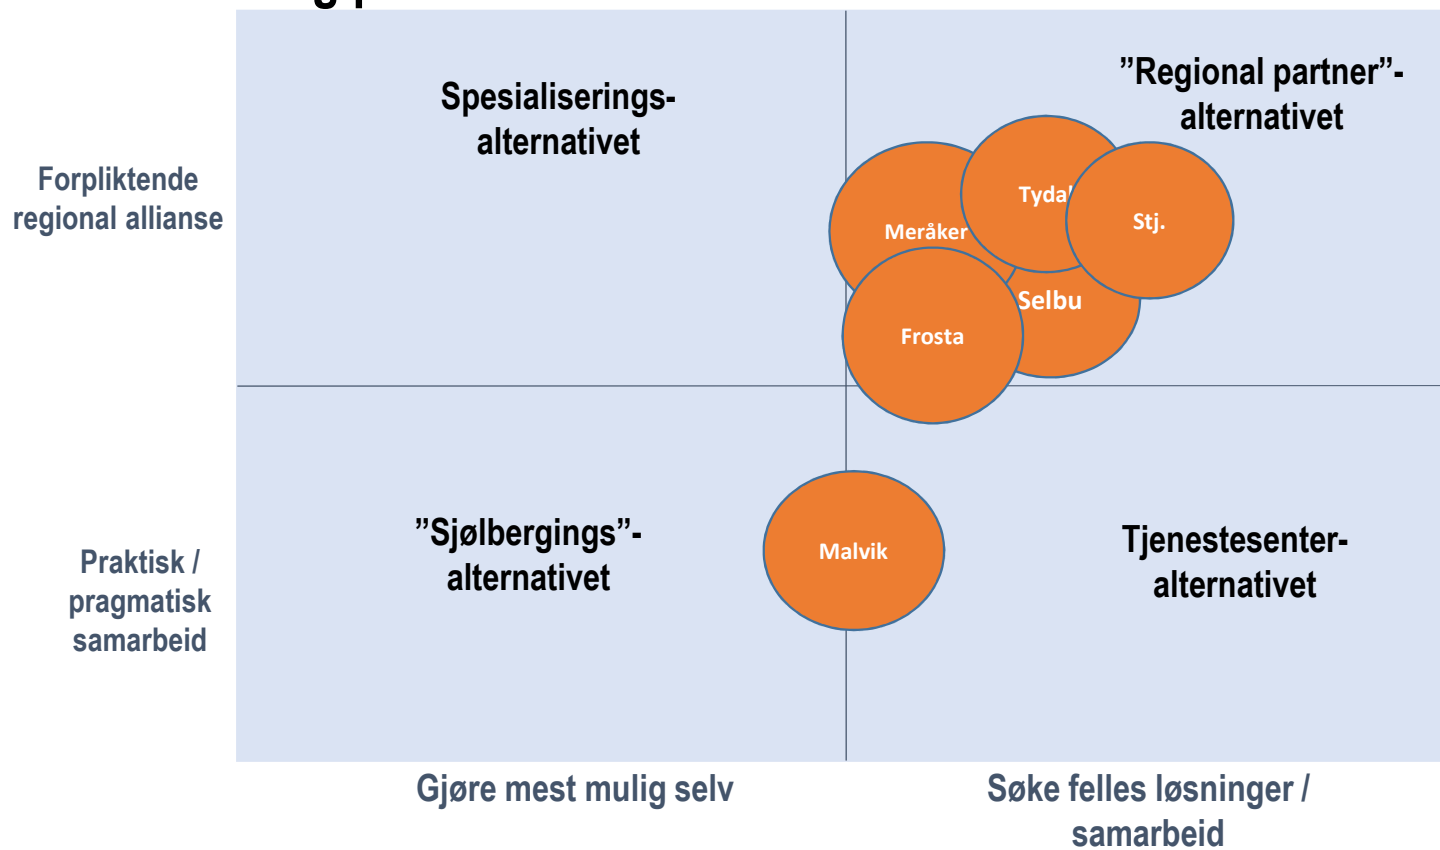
Forpliktende regional allianse

Praktisk / pragmatisk samarbeid

Spesialiserings-alternativet

”Regional partner”-alternativet

Meråker

Tydal

Stj.

Selbu

Frosta

”Sjølbergings”-alternativet

Malvik

Tjenestesenter-alternativet

Gjøre mest mulig selv

Søke felles løsninger / samarbeid